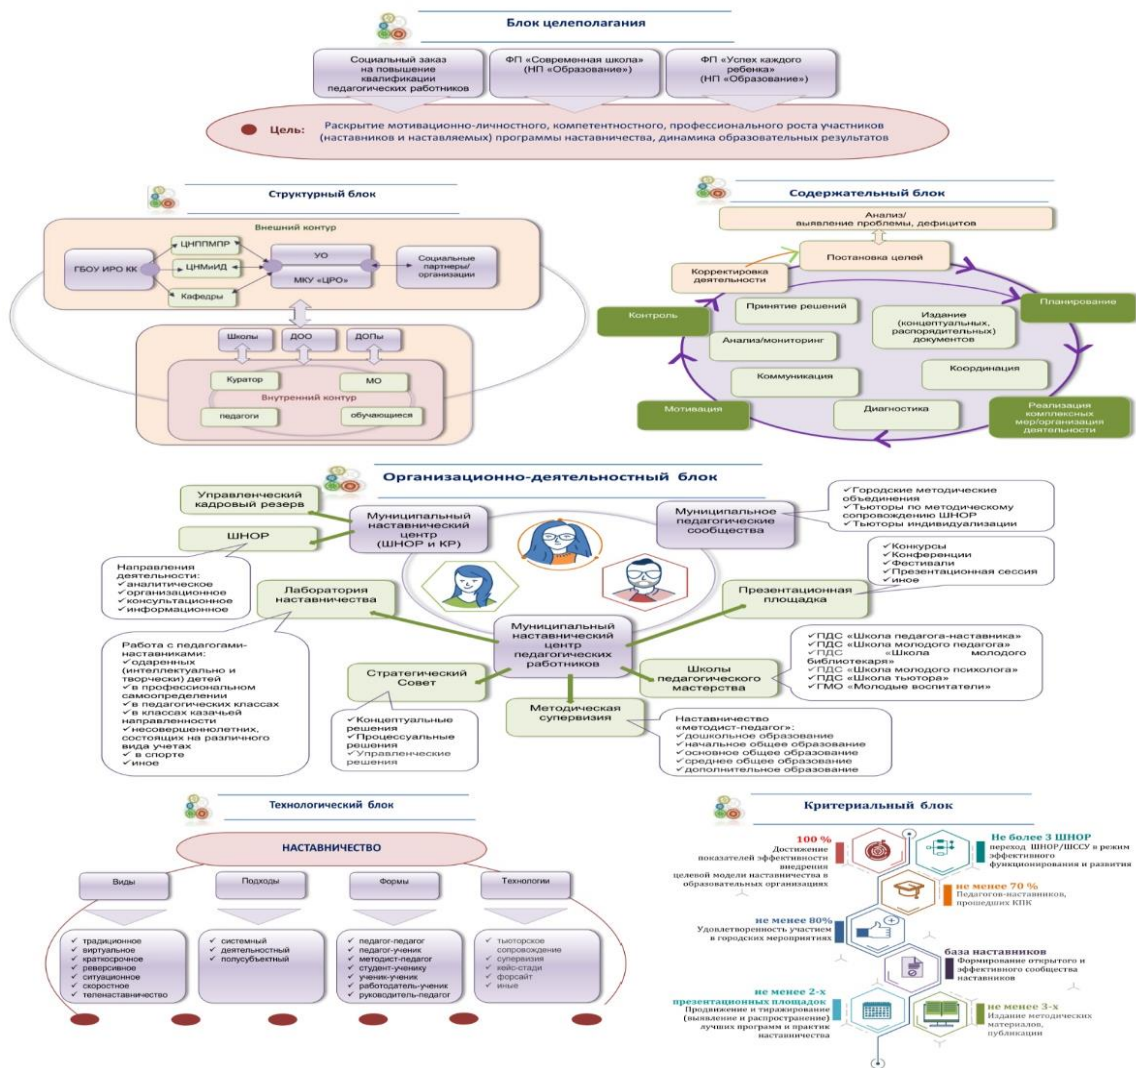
Блок целеполагания

Социальный заказ на повышение квалификации педагогических работников

ФП «Современная школа» (НП «Образование»)

ФП «Успех каждого ребенка» (НП «Образование»)

Цель: Раскрытие мотивационно-личностного, компетентностного, профессионального роста участников (наставников и наставляемых) программы наставничества, динамика образовательных результатов

Структурный блок

Внешний контур

ГБОУ ИРО КК

ЦНППМПР

ЦНМиИД

Кафедры

УО

МКУ «ЦРО»

Социальные партнеры/ организации

Школы

ДОО

ДОПы

Куратор

МО

Внутренний контур

педагоги

обучающиеся

Содержательный блок

Анализ/ выявление проблемы, дефицитов

Постановка целей

Корректировка деятельности

Планирование

Контроль

Принятие решений

Издание (концептуальных, распорядительных) документов

Анализ/мониторинг

Коммуникация

Координация

Мотивация

Диагностика

Реализация комплексных мер/организация деятельности

Организационно-деятельностный блок

Управленческий кадровый резерв

Муниципальный наставнический центр (ШНОР и КР)

ШНОР

Направления деятельности:
✓аналитическое
✓организационное
✓консультационное
✓информационное

Муниципальные педагогические сообщества

✓Городские методические объединения
✓Тьюторы по методическому сопровождению ШНОР
✓Тьюторы индивидуализации

✓Конкурсы
✓Конференции
✓Фестивали
✓Презентационная сессия
✓иное

Презентационная площадка

Лаборатория наставничества

Муниципальный наставнический центр педагогических работников

Работа с педагогами-наставниками:
✓одаренных (интеллектуально и творчески) детей
✓в профессиональном самоопределении
✓в педагогических классах
✓в классах казачьей направленности
✓несовершеннолетних, состоящих на различного вида учетах
✓ в спорте
✓иное

Стратегический Совет

✓Концептуальные решения
✓Процессуальные решения
✓Управленческие решения

Школы педагогического мастерства

✓ПДС «Школа педагога-наставника»
✓ПДС «Школа молодого педагога»
✓ПДС «Школа молодого библиотекаря»
✓ПДС «Школа молодого психолога»
✓ПДС «Школа тьютора»
✓ГМО «Молодые воспитатели»

Методическая супервизия

Наставничество «методист-педагог»:
✓дошкольное образование
✓начальное общее образование
✓основное общее образование
✓среднее общее образование
✓дополнительное образование

Технологический блок

НАСТАВНИЧЕСТВО

Виды

Подходы

Формы

Технологии

✓ традиционное
✓ виртуальное
✓ краткосрочное
✓ реверсивное
✓ ситуационное
✓ скоростное
✓ теленаставничество

✓ системный
✓ деятельностный
✓ полусубъектный

✓ педагог-педагог
✓ педагог-ученик
✓ методист-педагог
✓ студент-ученику
✓ ученик-ученик
✓ работодатель-ученик
✓ руководитель-педагог

✓ тьюторское сопровождение
✓ супервизия
✓ кейс-стади
✓ форсайт
✓ иные

Критериальный блок

100 %
Достижение показателей эффективности внедрения целевой модели наставничества в образовательных организациях

Не более 3 ШНОР
переход ШНОР/ШССУ в режим эффективного функционирования и развития

не менее 70 %
Педагогов-наставников, прошедших КПК

не менее 80%
Удовлетворенность участием в городских мероприятиях

база наставников
Формирование открытого и эффективного сообщества наставников

не менее 2-х презентационных площадок
Продвижение и тиражирование (выявление и распространение) лучших программ и практик наставничества

не менее 3-х
Издание методических материалов, публикации